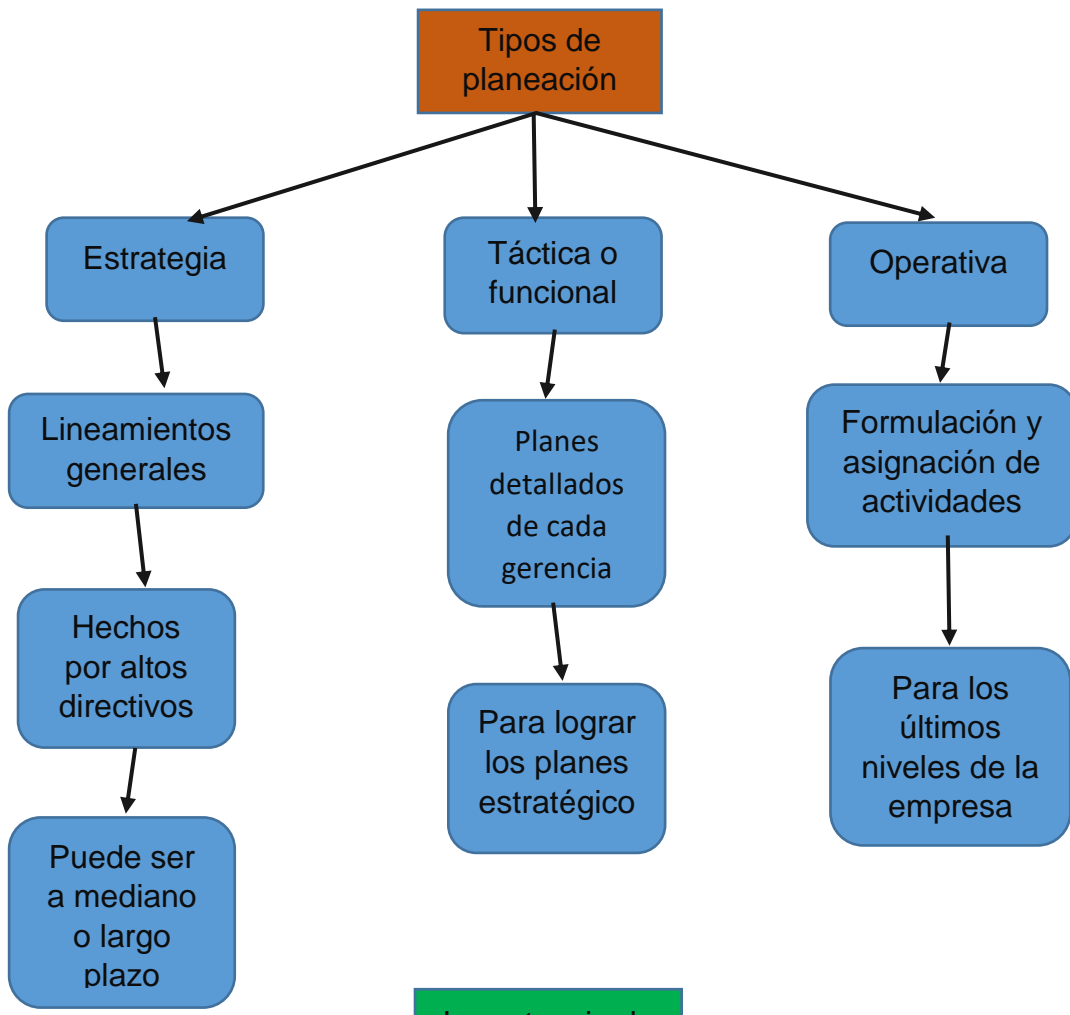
Tipos de planeación

Estrategia

Lineamientos generales

Hechos por altos directivos

Puede ser a mediano o largo plazo

Táctica o funcional

Planes detallados de cada gerencia

Para lograr los planes estratégico

Operativa

Formulación y asignación de actividades

Para los últimos niveles de la empresa

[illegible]